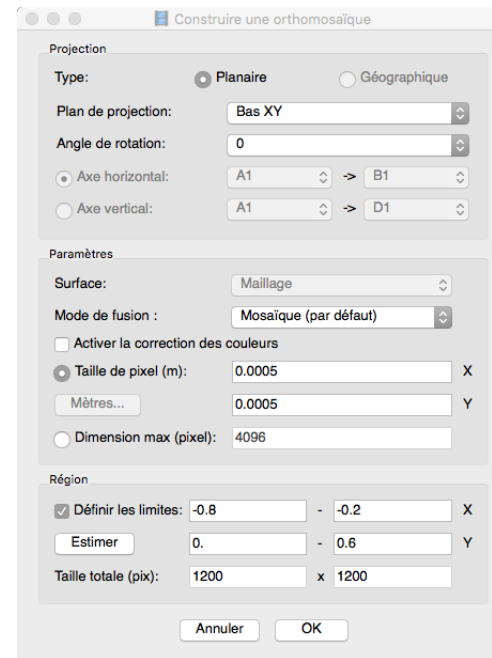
Construire une orthomosaïque

Projection

Type: Planaire Géographique

Plan de projection: Bas XY

Angle de rotation: 0

Axe horizontal: A1 -> B1

Axe vertical: A1 -> D1

Paramètres

Surface: Maillage

Mode de fusion : Mosaïque (par défaut)

Activer la correction des couleurs

Taille de pixel (m): 0.0005 X

Mètres... 0.0005 Y

Dimension max (pixel): 4096

Région

Définir les limites: -0.8 - -0.2 X

Estimer 0. - 0.6 Y

Taille totale (pix): 1200 x 1200

Annuler OK